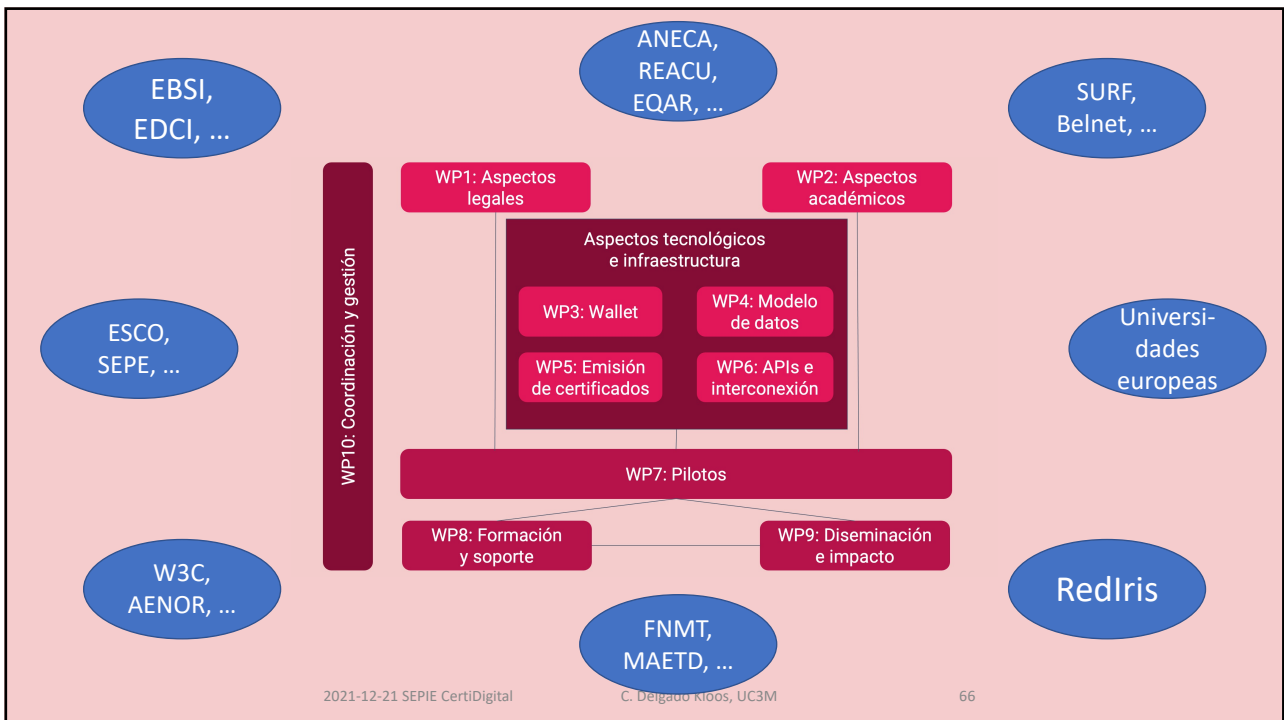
ANECA, REACU, EQAR, …

EBSI, EDCI, …

SURF, Belnet, …

WP1: Aspectos legales

WP2: Aspectos académicos

Aspectos tecnológicos e infraestructura

WP3: Wallet

WP4: Modelo de datos

WP5: Emisión de certificados

WP6: APIs e interconexión

WP10: Coordinación y gestión

ESCO, SEPE, …

Universi-dades europeas

WP7: Pilotos

WP8: Formación y soporte

WP9: Diseminación e impacto

W3C, AENOR, …

RedIris

FNMT, MAETD, …

2021-12-21 SEPIE CertiDigital C. Delgado Kloos, UC3M 66